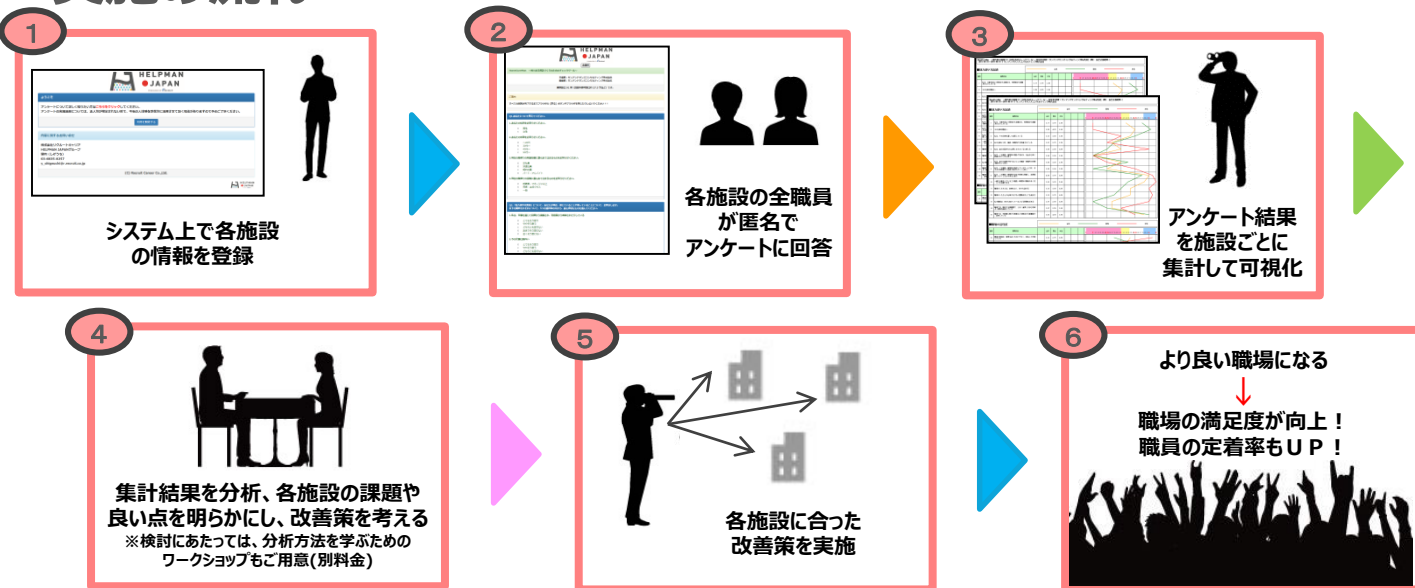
1

HELPMAN JAPAN

システム上で各施設の情報を登録

2

HELPMAN JAPAN

各施設の全職員が匿名でアンケートに回答

3

アンケート結果を施設ごとに集計して可視化

4

集計結果を分析、各施設の課題や良い点を明らかにし、改善策を考える
※検討にあたっては、分析方法を学ぶためのワークショップもご用意(別料金)

5

各施設に合った改善策を実施

6

より良い職場になる
↓
職場の満足度が向上！
職員の定着率もＵＰ！